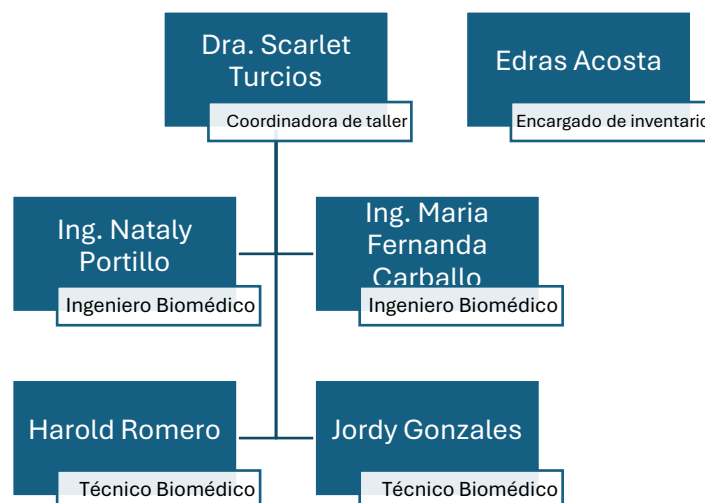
Dra. Scarlet Turcios
Coordinadora de taller

Edras Acosta
Encargado de inventario

Ing. Nataly Portillo
Ingeniero Biomédico

Ing. Maria Fernanda Carballo
Ingeniero Biomédico

Harold Romero
Técnico Biomédico

Jordy Gonzales
Técnico Biomédico